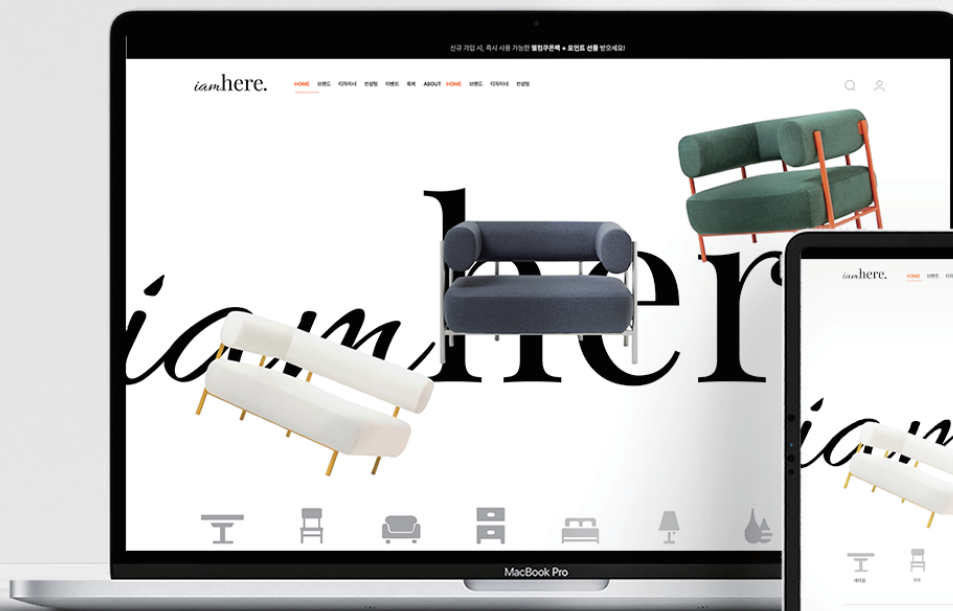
신규 가입 시, 즉시 사용 가능한 웰컴쿠폰팩 + 포인트 선물 받으세요!

iamhere.

HOME 브랜드 디자이너 컨셉팅 이벤트 후기 ABOUT HOME 브랜드 디자이너 컨셉팅

iamhere

MacBook Pro

iamhere.

HOME 브랜드

iam

테이블 의자